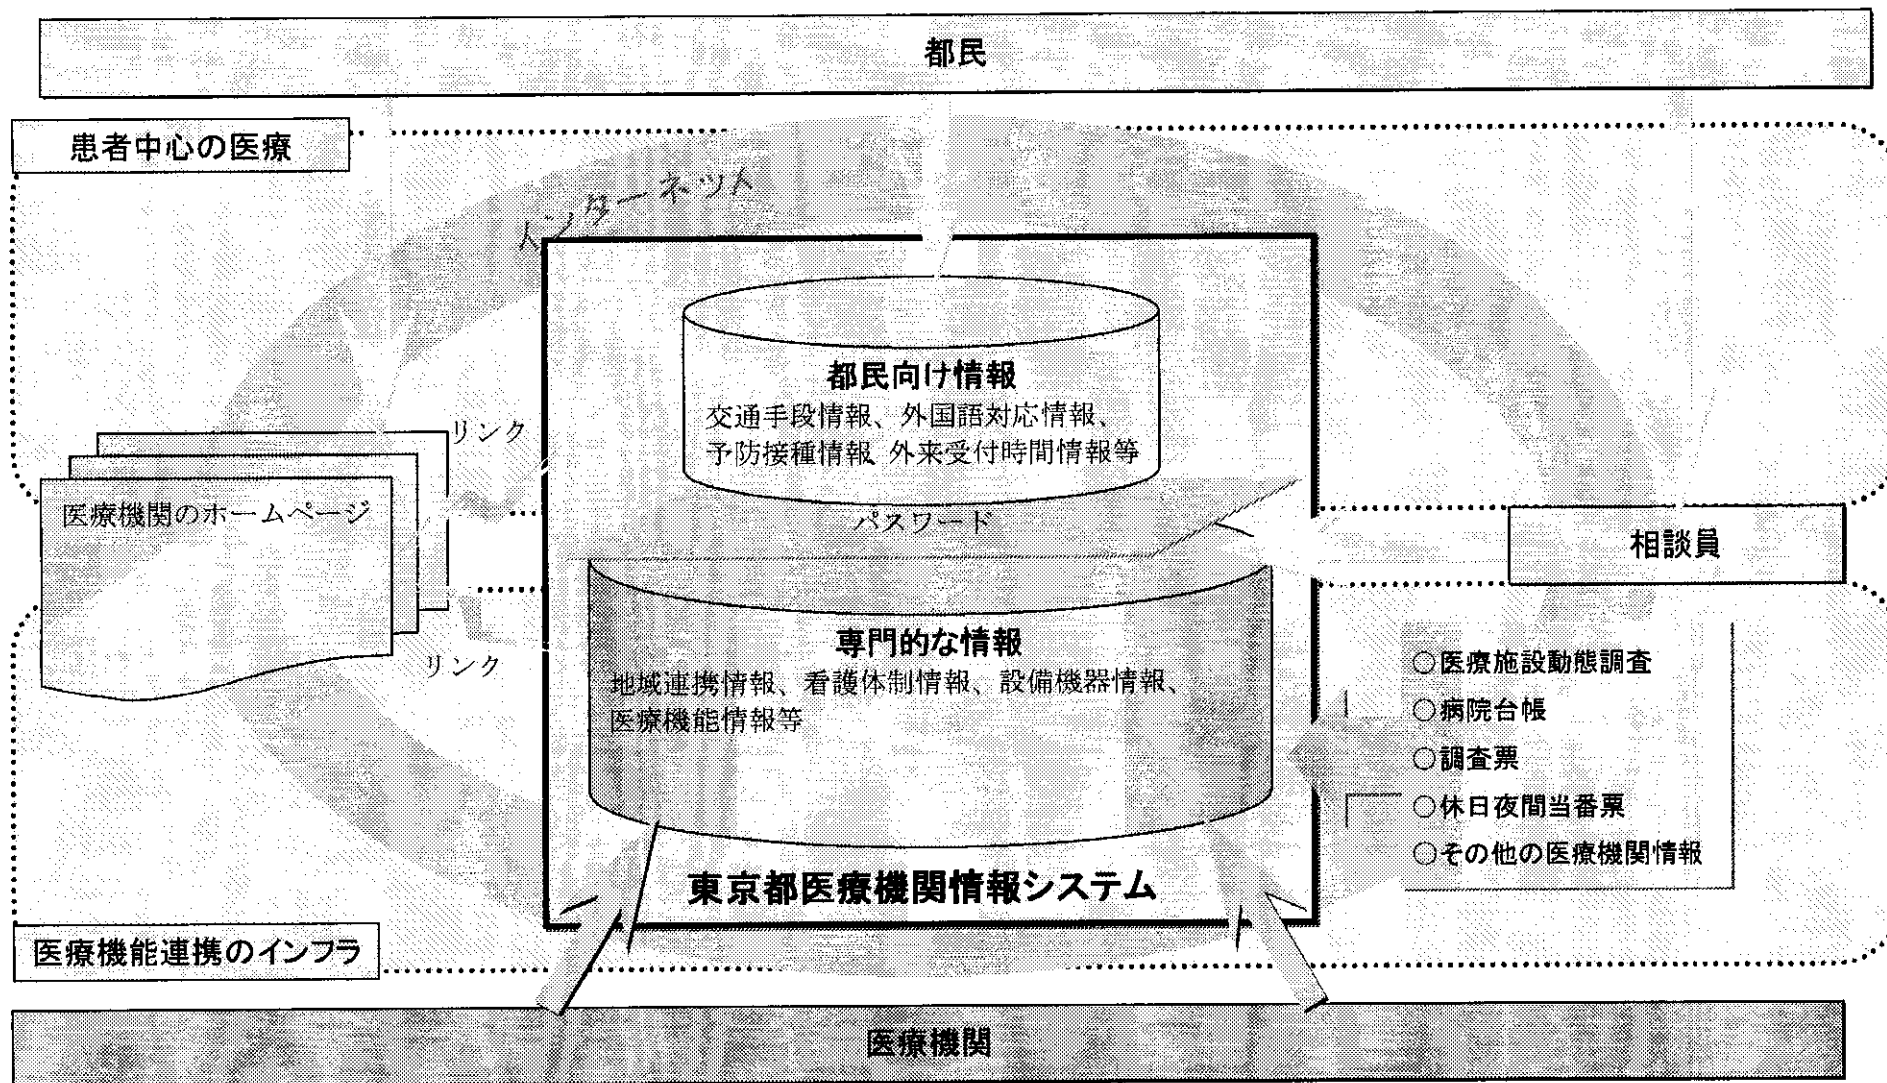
都民

患者中心の医療

インターネット

都民向け情報
交通手段情報、外国語対応情報、予防接種情報、外来受付時間情報等

リンク

医療機関のホームページ

パスワード

相談員

専門的な情報
地域連携情報、看護体制情報、設備機器情報、医療機能情報等

リンク

○医療施設動態調査
○病院台帳
○調査票
○休日夜間当番票
○その他の医療機関情報

東京都医療機関情報システム

医療機能連携のインフラ

医療機関